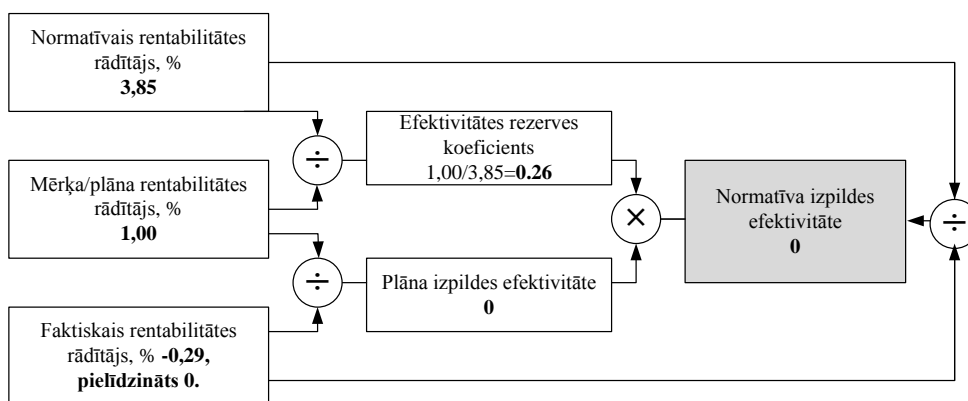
Normatīvais rentabilitātes rādītājs, %
**3,85**

$\div$

Efektivitātes rezerves koeficients
1,00/3,85=**0.26**

Mērķa/plāna rentabilitātes rādītājs, %
**1,00**

$\times$

Normatīva izpildes efektivitāte
**0**

$\div$

$\div$

Plāna izpildes efektivitāte
**0**

Faktiskais rentabilitātes rādītājs, % **-0,29, pielīdzināts 0.**